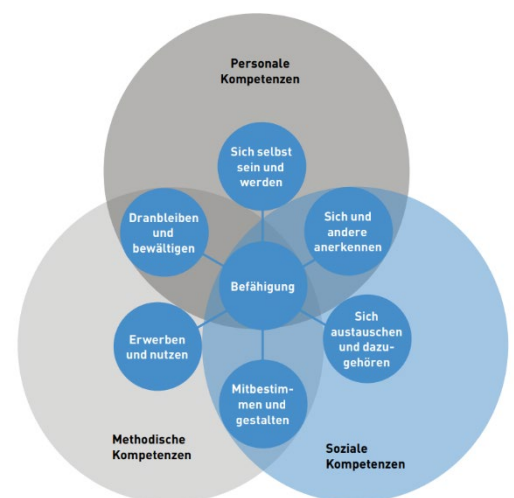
Personale Kompetenzen

Sich selbst sein und werden

Dranbleiben und bewältigen

Sich und andere anerkennen

Befähigung

Erwerben und nutzen

Sich austauschen und dazugehören

Mitbestimmen und gestalten

Methodische Kompetenzen

Soziale Kompetenzen